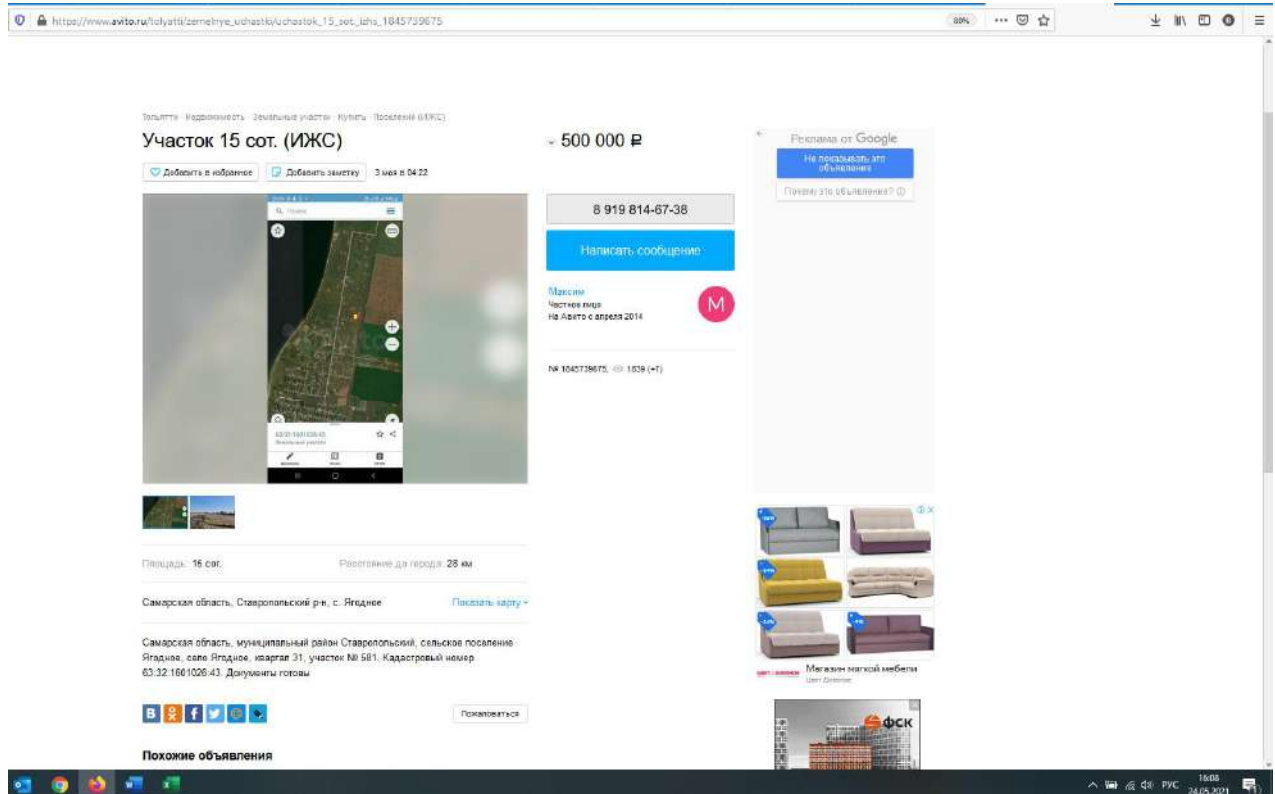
https://www.avito.ru/tolyatti/zemelnye_uchastki/uchastok_15_sot._izhs_1845739675

80%

Тольятти · Недвижимость · Земельные участки · Купить · Поселений (ИЖС)

Участок 15 сот. (ИЖС)

500 000 ₽

Добавить в избранное

Добавить заметку

3 мая в 04:22

Реклама от Google

Не показывать это объявление

Почему это объявление?

8 919 814-67-38

Написать сообщение

Максим
Частное лицо
На Авито с апреля 2014

M

№ 1845739675, 1639 (+7)

63:32:1601026:43
Земельный участок

Площадь: 15 сот.

Расстояние до города: 28 км

Самарская область, Ставропольский р-н, с. Ягодное

Показать карту

Самарская область, муниципальный район Ставропольский, сельское поселение Ягодное, село Ягодное, квартал 31, участок № 581. Кадастровый номер 63:32:1601026:43. Документы готовы

Пожаловаться

Похожие объявления

Магазин мягкой мебели

ФСК

РУС 16:08 24.05.2021